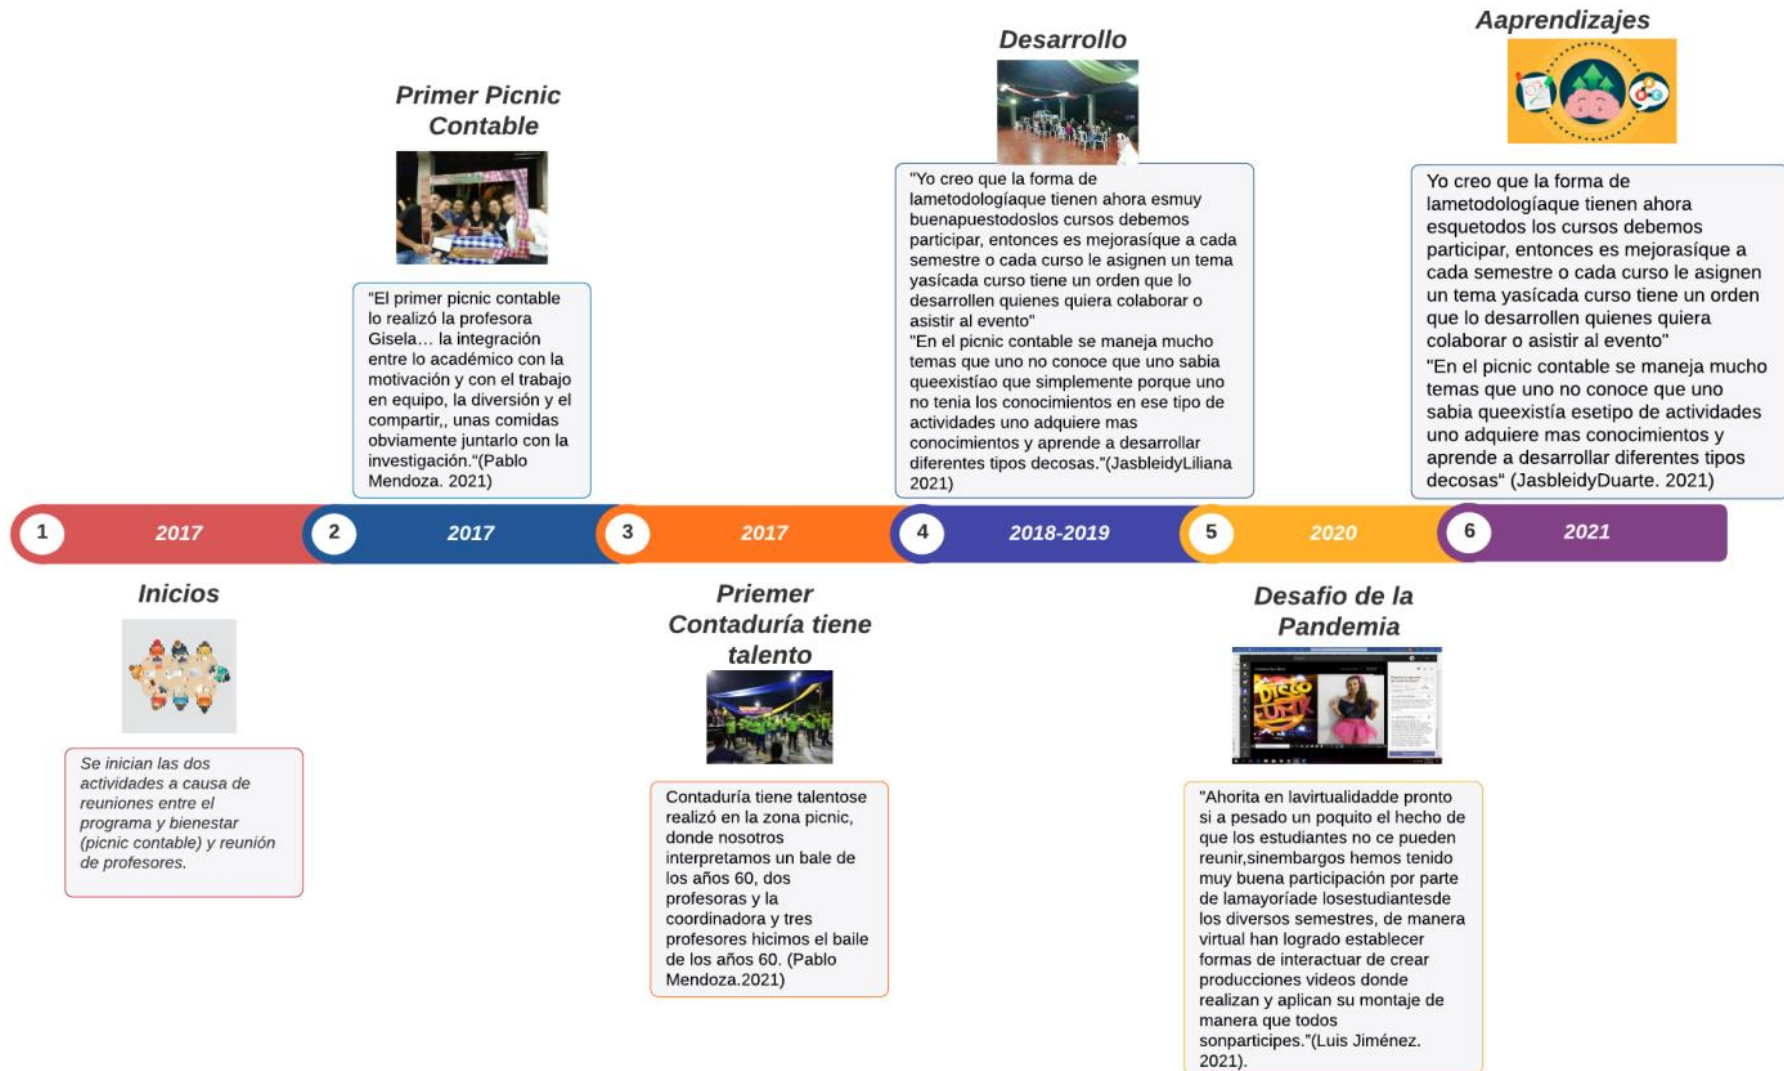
Primer Picnic Contable

"El primer picnic contable lo realizó la profesora Gisela… la integración entre lo académico con la motivación y con el trabajo en equipo, la diversión y el compartir,, unas comidas obviamente juntarlo con la investigación."(Pablo Mendoza. 2021)

Desarrollo

"Yo creo que la forma de lametodologíaque tienen ahora esmuy buenapuestodoslos cursos debemos participar, entonces es mejorasíque a cada semestre o cada curso le asignen un tema yasícada curso tiene un orden que lo desarrollen quienes quiera colaborar o asistir al evento"
"En el picnic contable se maneja mucho temas que uno no conoce que uno sabia queexistíao que simplemente porque uno no tenia los conocimientos en ese tipo de actividades uno adquiere mas conocimientos y aprende a desarrollar diferentes tipos decosas."(JasbleidyLiliana 2021)

Aaprendizajes

Yo creo que la forma de lametodologíaque tienen ahora esquetodos los cursos debemos participar, entonces es mejorasíque a cada semestre o cada curso le asignen un tema yasícada curso tiene un orden que lo desarrollen quienes quiera colaborar o asistir al evento"
"En el picnic contable se maneja mucho temas que uno no conoce que uno sabia queexistía esetipo de actividades uno adquiere mas conocimientos y aprende a desarrollar diferentes tipos decosas" (JasbleidyDuarte. 2021)

1 2017
2 2017
3 2017
4 2018-2019
5 2020
6 2021

Inicios

Se inician las dos actividades a causa de reuniones entre el programa y bienestar (picnic contable) y reunión de profesores.

Priemer Contaduría tiene talento

Contaduría tiene talentose realizó en la zona picnic, donde nosotros interpretamos un bale de los años 60, dos profesoras y la coordinadora y tres profesores hicimos el baile de los años 60. (Pablo Mendoza.2021)

Desafio de la Pandemia

DISCO FUNK

"Ahorita en lavirtualidadde pronto si a pesado un poquito el hecho de que los estudiantes no ce pueden reunir,sinembargos hemos tenido muy buena participación por parte de lamayoríade losestudiantesde los diversos semestres, de manera virtual han logrado establecer formas de interactuar de crear producciones videos donde realizan y aplican su montaje de manera que todos sonpartícipes."(Luis Jiménez. 2021).